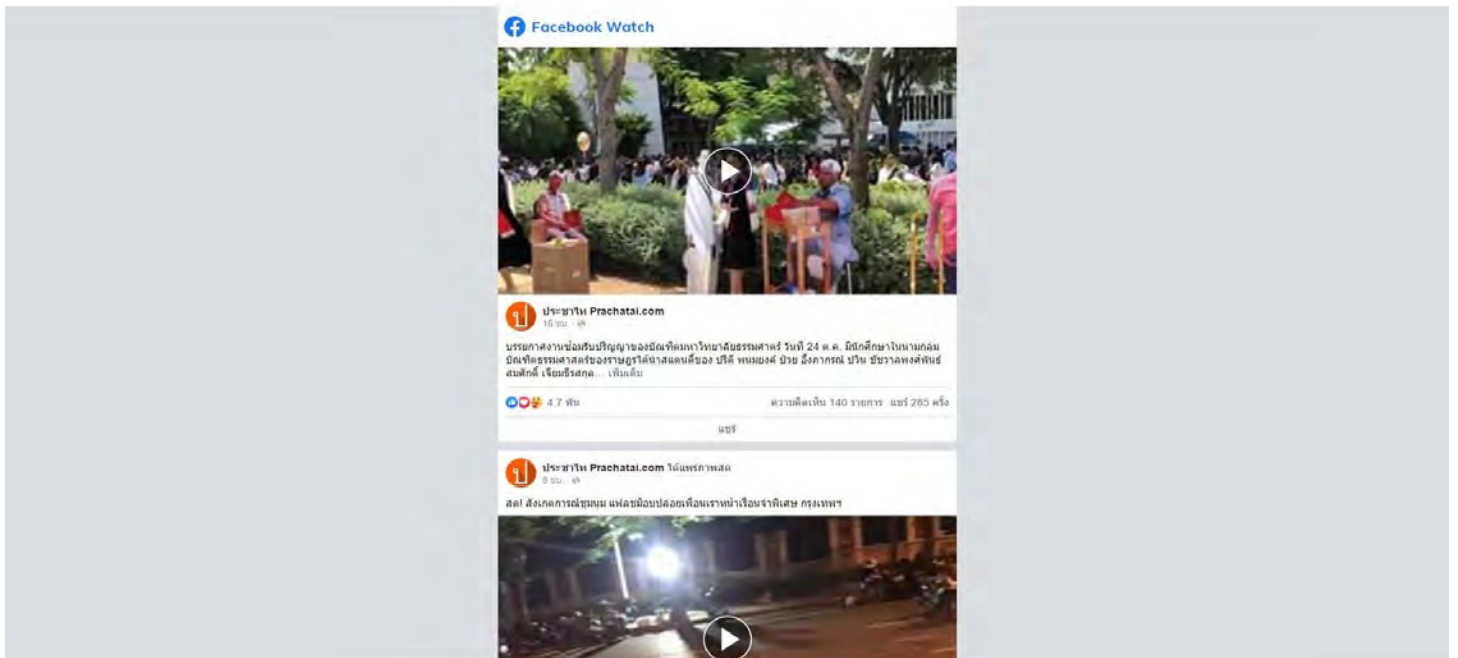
Facebook Watch

ประชาไท Prachatai.com
16 ชม.

บรรยากาศงานซ้อมรับปริญญาของบัณฑิตมหาวิทยาลัยธรรมศาสตร์ วันที่ 24 ต.ค. มีนักศึกษาในนามกลุ่มบัณฑิตธรรมศาสตร์ของราษฎรได้นำสแตนดี้ของ ปริต์ พนมยงค์ ป๋วย อึ๊งภากรณ์ ปวิน ชัชวาลพงศ์พันธ์ สมศักดิ์ เจียมธีรสกุล... เพิ่มเติม

4.7 พัน
ความคิดเห็น 140 รายการ · แชร์ 285 ครั้ง

แชร์

ประชาไท Prachatai.com ได้แชร์ภาพสด
8 ชม.

สด! สังเกตการณ์ชุมนุม แฟลชม็อบปล่อยเพื่อนเราหน้าเรือนจำพิเศษ กรุงเทพฯ